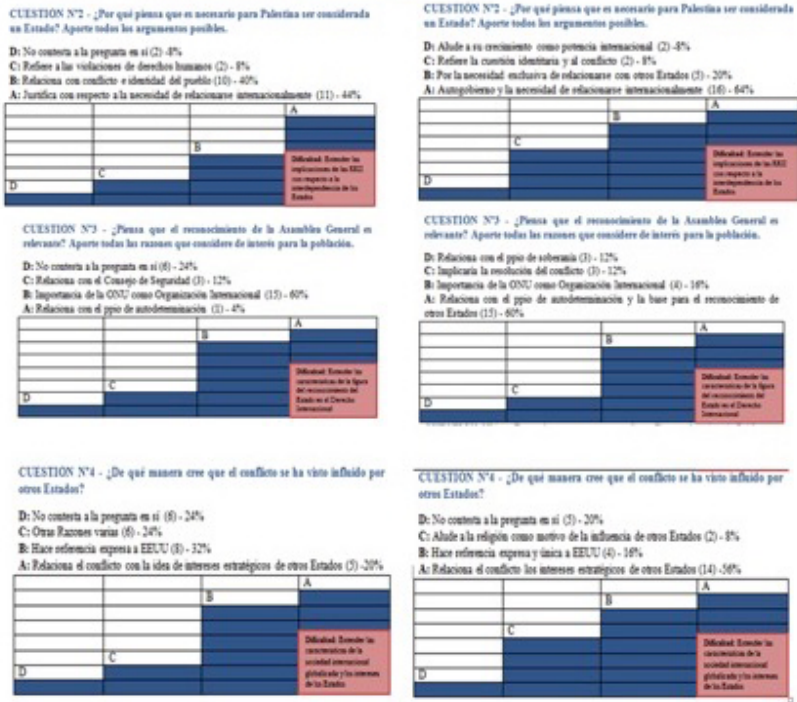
CUESTION N°2 - ¿Por qué piensa que es necesario para Palestina ser considerada un Estado? Aporte todos los argumentos posibles.

D: No contesta a la pregunta en sí (2) -8%
C: Refiere a las violaciones de derechos humanos (2) - 8%
B: Relaciona con conflicto e identidad del pueblo (10) - 40%
A: Justifica con respecto a la necesidad de relacionarse internacionalmente (11) - 44%

A
B
C
D
Dificultad: Entender las implicaciones de las RRII con respecto a la interdependencia de los Estados

CUESTION N°2 - ¿Por qué piensa que es necesario para Palestina ser considerada un Estado? Aporte todos los argumentos posibles.

D: Alude a su crecimiento como potencia internacional (2) -8%
C: Refiere la cuestión identitaria y al conflicto (2) - 8%
B: Por la necesidad exclusiva de relacionarse con otros Estados (5) - 20%
A: Autogobierno y la necesidad de relacionarse internacionalmente (16) - 64%

A
B
C
D
Dificultad: Entender las implicaciones de las RRII con respecto a la interdependencia de los Estados

CUESTION N°3 - ¿Piensa que el reconocimiento de la Asamblea General es relevante? Aporte todas las razones que considere de interés para la población.

D: No contesta a la pregunta en sí (6) - 24%
C: Relaciona con el Consejo de Seguridad (3) - 12%
B: Importancia de la ONU como Organización Internacional (15) - 60%
A: Relaciona con el ppio de autodeterminación (1) - 4%

A
B
C
D
Dificultad: Entender las características de la figura del reconocimiento del Estado en el Derecho Internacional

CUESTION N°3 - ¿Piensa que el reconocimiento de la Asamblea General es relevante? Aporte todas las razones que considere de interés para la población.

D: Relaciona con el ppio de soberanía (3) - 12%
C: Implicaría la resolución del conflicto (3) - 12%
B: Importancia de la ONU como Organización Internacional (4) - 16%
A: Relaciona con el ppio de autodeterminación y la base para el reconocimiento de otros Estados (15) - 60%

A
B
C
D
Dificultad: Entender las características de la figura del reconocimiento del Estado en el Derecho Internacional

CUESTION N°4 - ¿De qué manera cree que el conflicto se ha visto influido por otros Estados?

D: No contesta a la pregunta en sí (6) - 24%
C: Otras Razones varias (6) - 24%
B: Hace referencia expresa a EEUU (8) - 32%
A: Relaciona el conflicto con la idea de intereses estratégicos de otros Estados (5) -20%

A
B
C
D
Dificultad: Entender las características de la sociedad internacional globalizada y los intereses de los Estados

CUESTION N°4 - ¿De qué manera cree que el conflicto se ha visto influido por otros Estados?

D: No contesta a la pregunta en sí (5) - 20%
C: Alude a la religión como motivo de la influencia de otros Estados (2) - 8%
B: Hace referencia expresa y única a EEUU (4) - 16%
A: Relaciona el conflicto los intereses estratégicos de otros Estados (14) -56%

A
B
C
D
Dificultad: Entender las características de la sociedad internacional globalizada y los intereses de los Estados